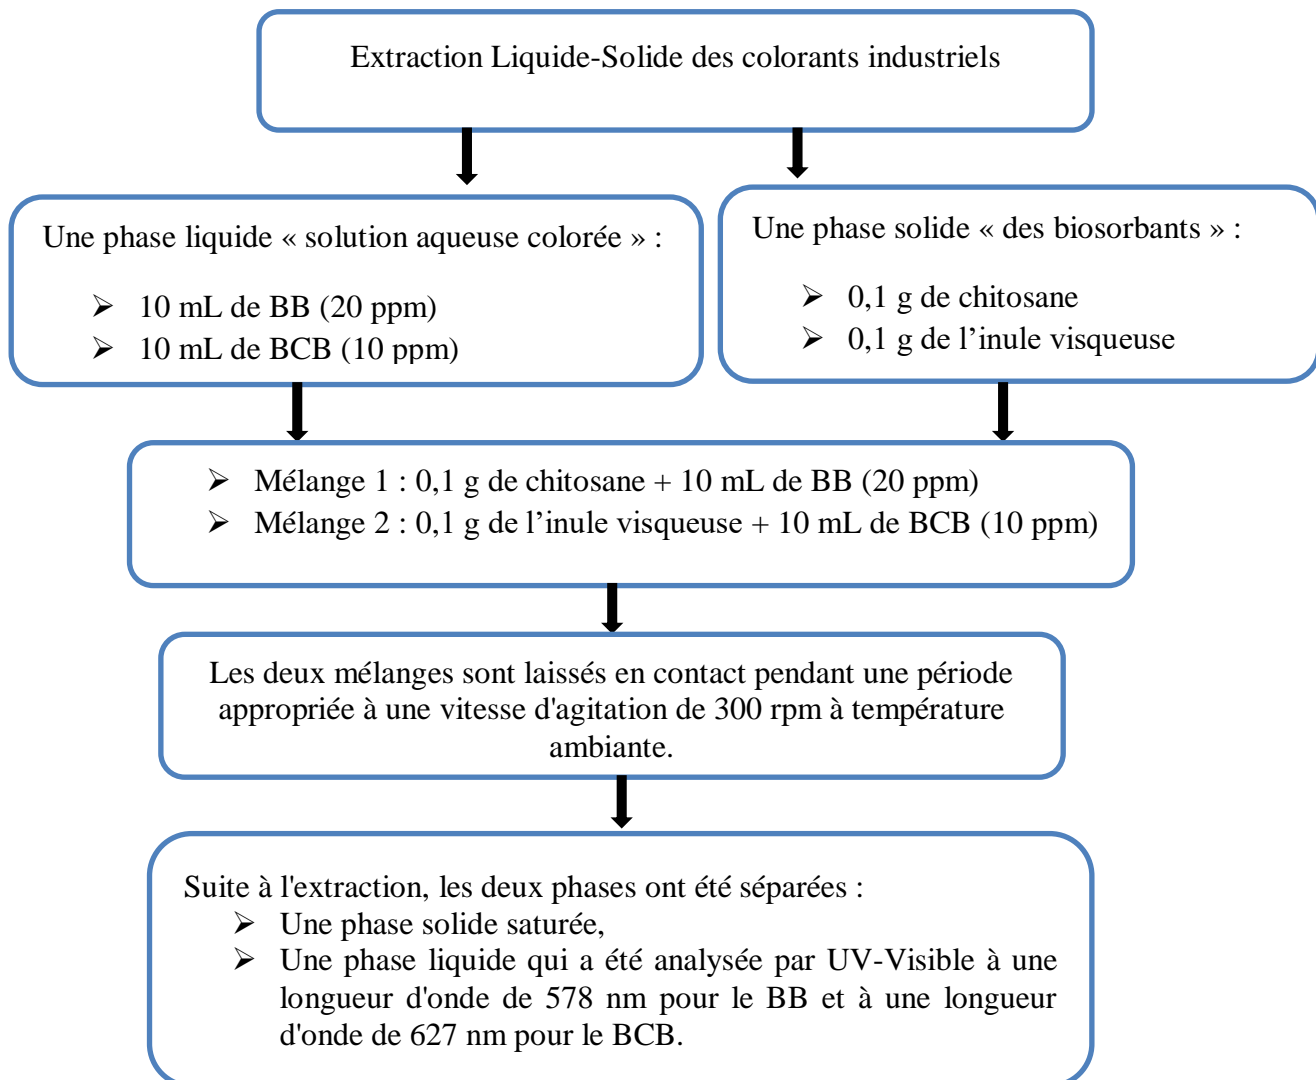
Extraction Liquide-Solide des colorants industriels

Une phase liquide « solution aqueuse colorée » :

➢ 10 mL de BB (20 ppm)
➢ 10 mL de BCB (10 ppm)

Une phase solide « des biosorbants » :

➢ 0,1 g de chitosane
➢ 0,1 g de l’inule visqueuse

➢ Mélange 1 : 0,1 g de chitosane + 10 mL de BB (20 ppm)
➢ Mélange 2 : 0,1 g de l’inule visqueuse + 10 mL de BCB (10 ppm)

Les deux mélanges sont laissés en contact pendant une période appropriée à une vitesse d'agitation de 300 rpm à température ambiante.

Suite à l'extraction, les deux phases ont été séparées :
➢ Une phase solide saturée,
➢ Une phase liquide qui a été analysée par UV-Visible à une longueur d'onde de 578 nm pour le BB et à une longueur d'onde de 627 nm pour le BCB.